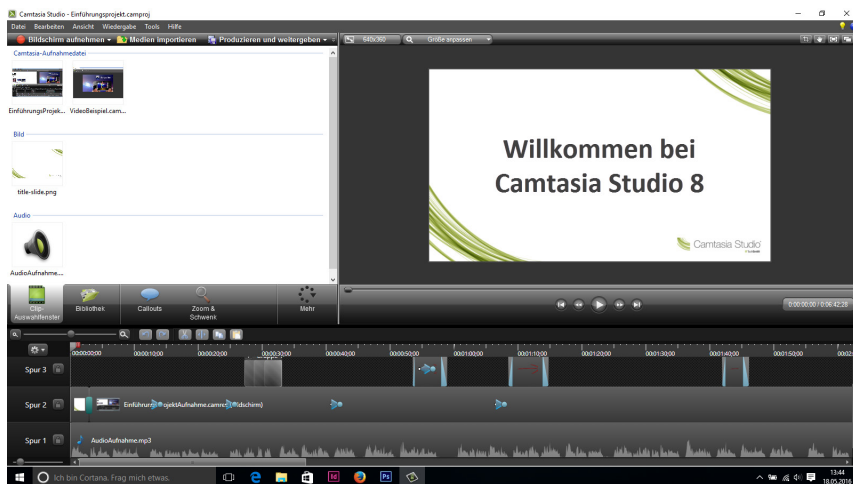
Camtasia Studio - Einführungsprojekt.camproj

Datei Bearbeiten Ansicht Wiedergabe Tools Hilfe

Bildschirm aufnehmen Medien importieren Produzieren und weitergeben

640x360 Größe anpassen

Camtasia-Aufnahmedatei

EinführungsProjek... VideoBeispiel.cam...

Bild

title-slide.png

Audio

AudioAufnahme...

Willkommen bei Camtasia Studio 8

Camtasia Studio

Clip Auswahlfenster Bibliothek Callouts Zoom & Schwenk Mehr

0:00:00:00 / 0:06:42;28

00:00:00;00 00:00:10;00 00:00:20;00 00:00:30;00 00:00:40;00 00:00:50;00 00:01:00;00 00:01:10;00 00:01:20;00 00:01:30;00 00:01:40;00 00:01:50;00

Spur 3

Spur 2 EinführungsprojektAufnahme.camrec (Bildschirm)

Spur 1 AudioAufnahme.mp3

Ich bin Cortana. Frag mich etwas.

13:44
18.05.2016